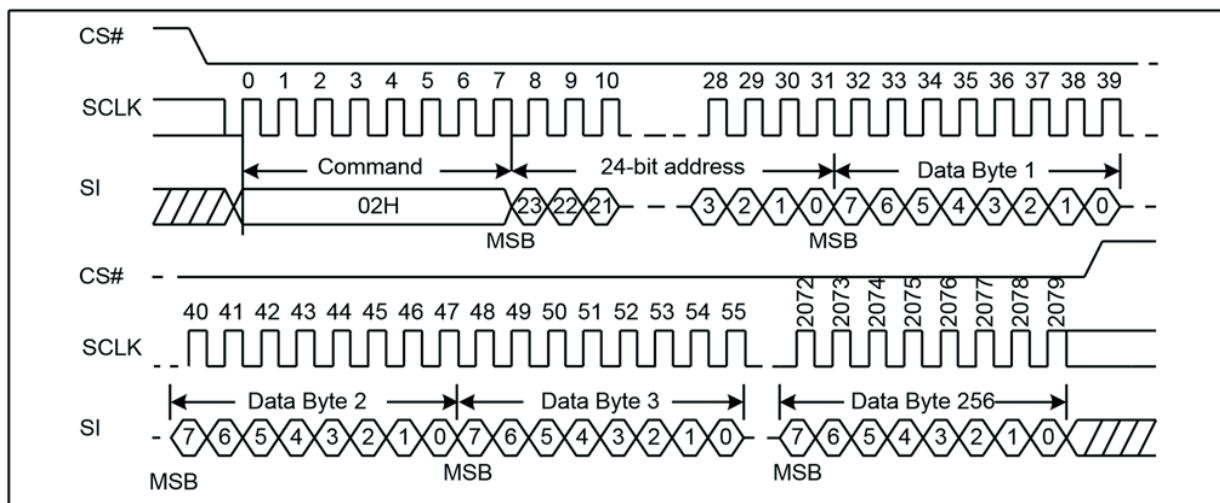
CS#

SCLK

0 1 2 3 4 5 6 7 8 9 10 28 29 30 31 32 33 34 35 36 37 38 39

Command

24-bit address

Data Byte 1

SI

02H

23 22 21

3 2 1 0 7 6 5 4 3 2 1 0

MSB

MSB

CS#

SCLK

40 41 42 43 44 45 46 47 48 49 50 51 52 53 54 55

2072 2073 2074 2075 2076 2077 2078 2079

Data Byte 2

Data Byte 3

Data Byte 256

SI

7 6 5 4 3 2 1 0 7 6 5 4 3 2 1 0 7 6 5 4 3 2 1 0

MSB

MSB

MSB